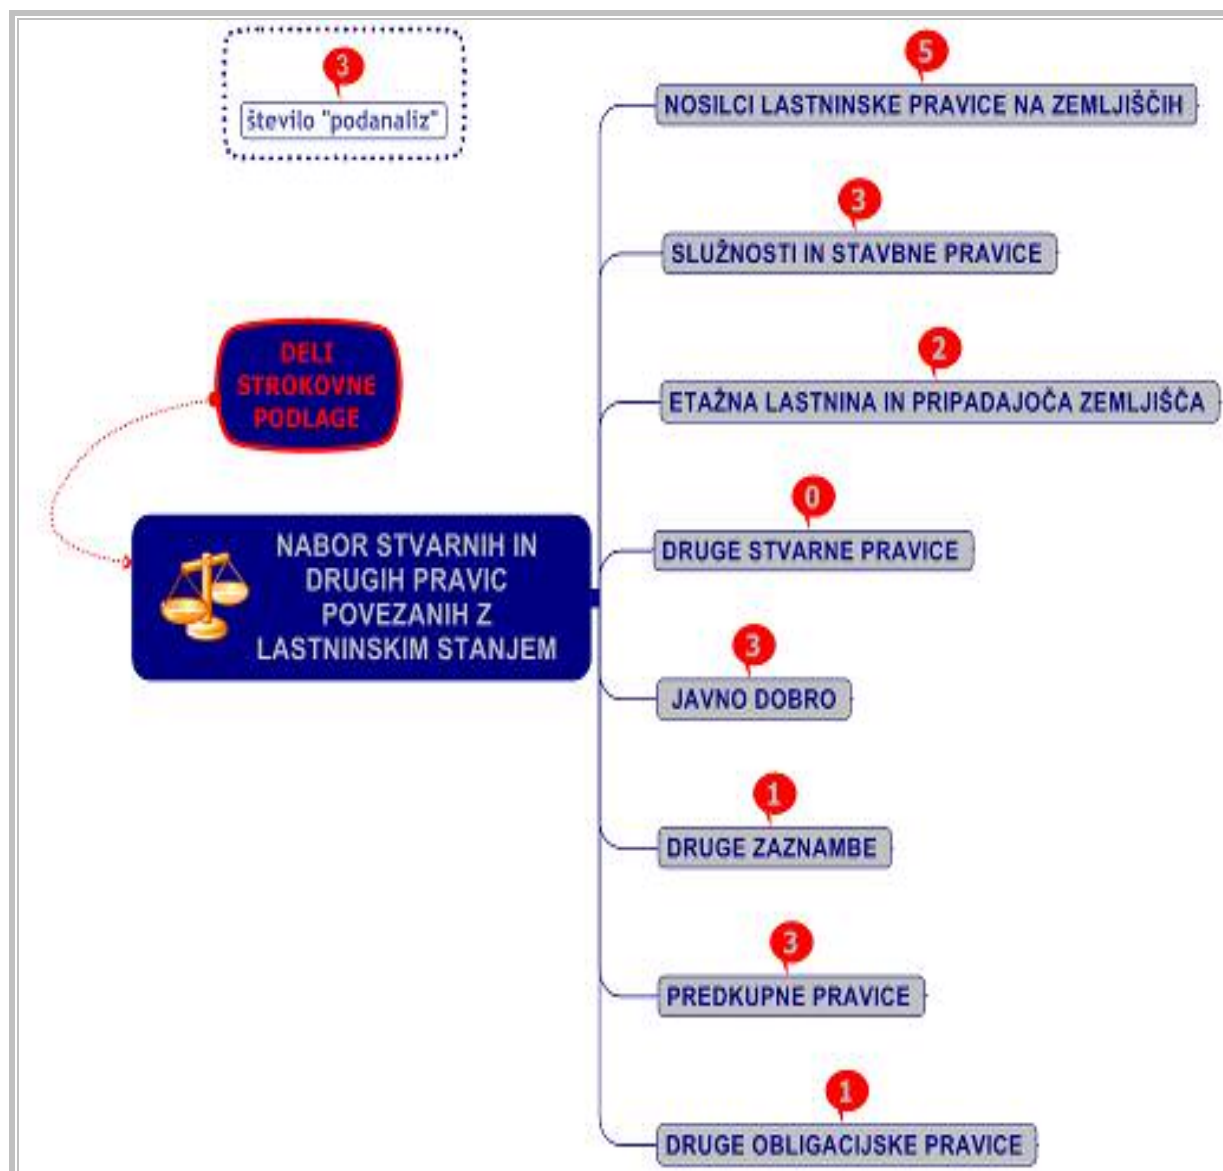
3
število "podanaliz"

DELI STROKOVNE PODLAGE

NABOR STVARNIH IN DRUGIH PRAVIC POVEZANIH Z LASTNINSKIM STANJEM

5
NOSILCI LASTNINSKE PRAVICE NA ZEMLJIŠČIH

3
SLUŽNOSTI IN STAVBNE PRAVICE

2
ETAŽNA LASTNINA IN PRIPADAJOČA ZEMLJIŠČA

0
DRUGE STVARNE PRAVICE

3
JAVNO DOBRO

1
DRUGE ZAZNAMBE

3
PREDKUPNE PRAVICE

1
DRUGE OBLIGACIJSKE PRAVICE